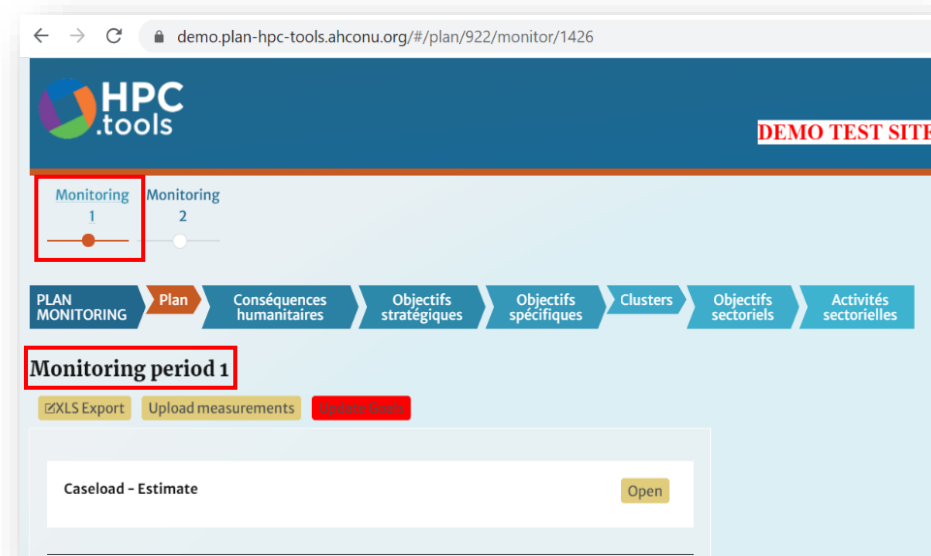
demo.plan-hpc-tools.ahconu.org/#/plan/922/monitor/1426

HPC .tools

DEMO TEST SITE

Monitoring 1 Monitoring 2

PLAN MONITORING | Plan | Conséquences humanitaires | Objectifs stratégiques | Objectifs spécifiques | Clusters | Objectifs sectoriels | Activités sectorielles

Monitoring period 1

XLS Export Upload measurements Update Goals

Caseload - Estimate

Open